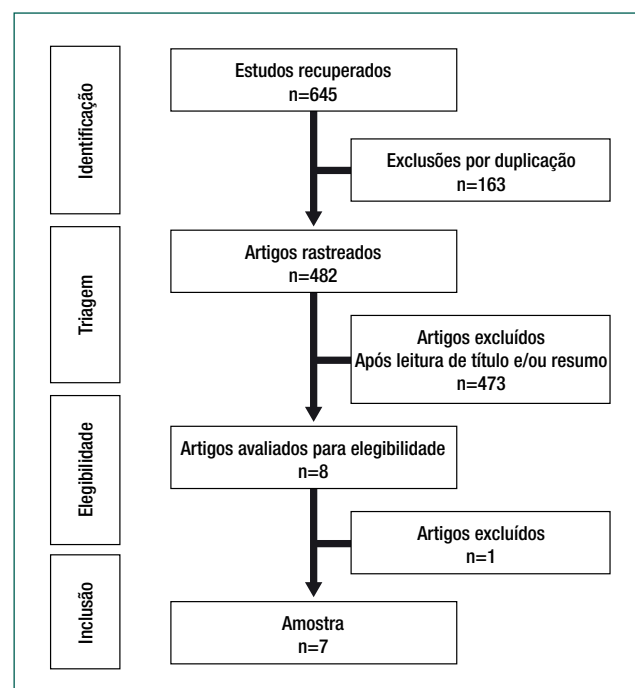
Identificação

Estudos recuperados
n=645

Exclusões por duplicação
n=163

Triagem

Artigos rastreados
n=482

Artigos excluídos
Após leitura de título e/ou resumo
n=473

Elegibilidade

Artigos avaliados para elegibilidade
n=8

Artigos excluídos
n=1

Inclusão

Amostra
n=7